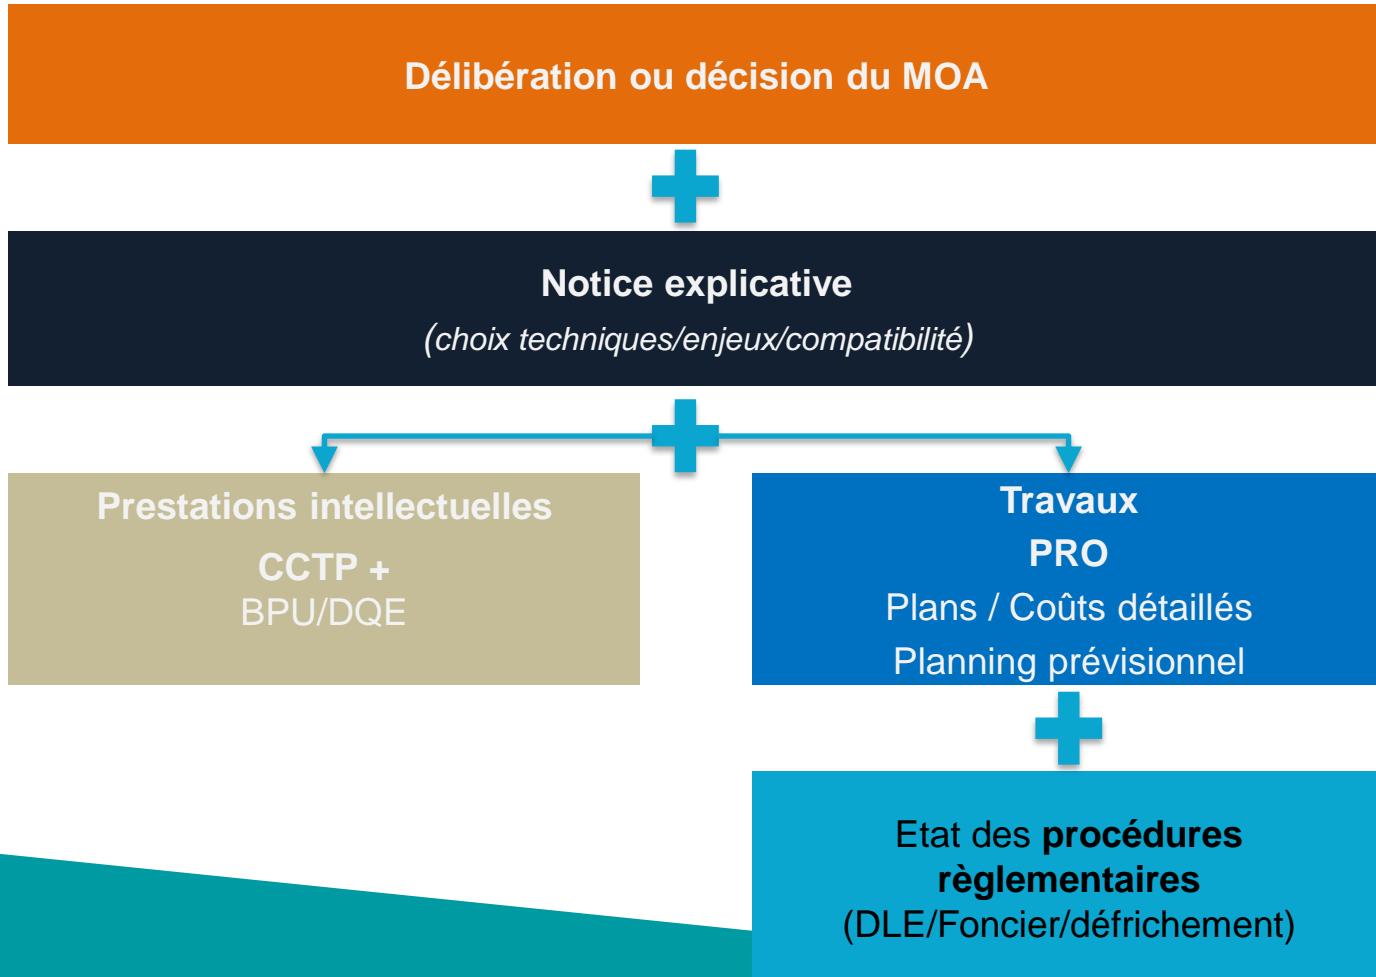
Délibération ou décision du MOA

Notice explicative
(choix techniques/enjeux/compatibilité)

Prestations intellectuelles
CCTP +
BPU/DQE

Travaux
PRO
Plans / Coûts détaillés
Planning prévisionnel

Etat des procédures règlementaires
(DLE/Foncier/défrichement)